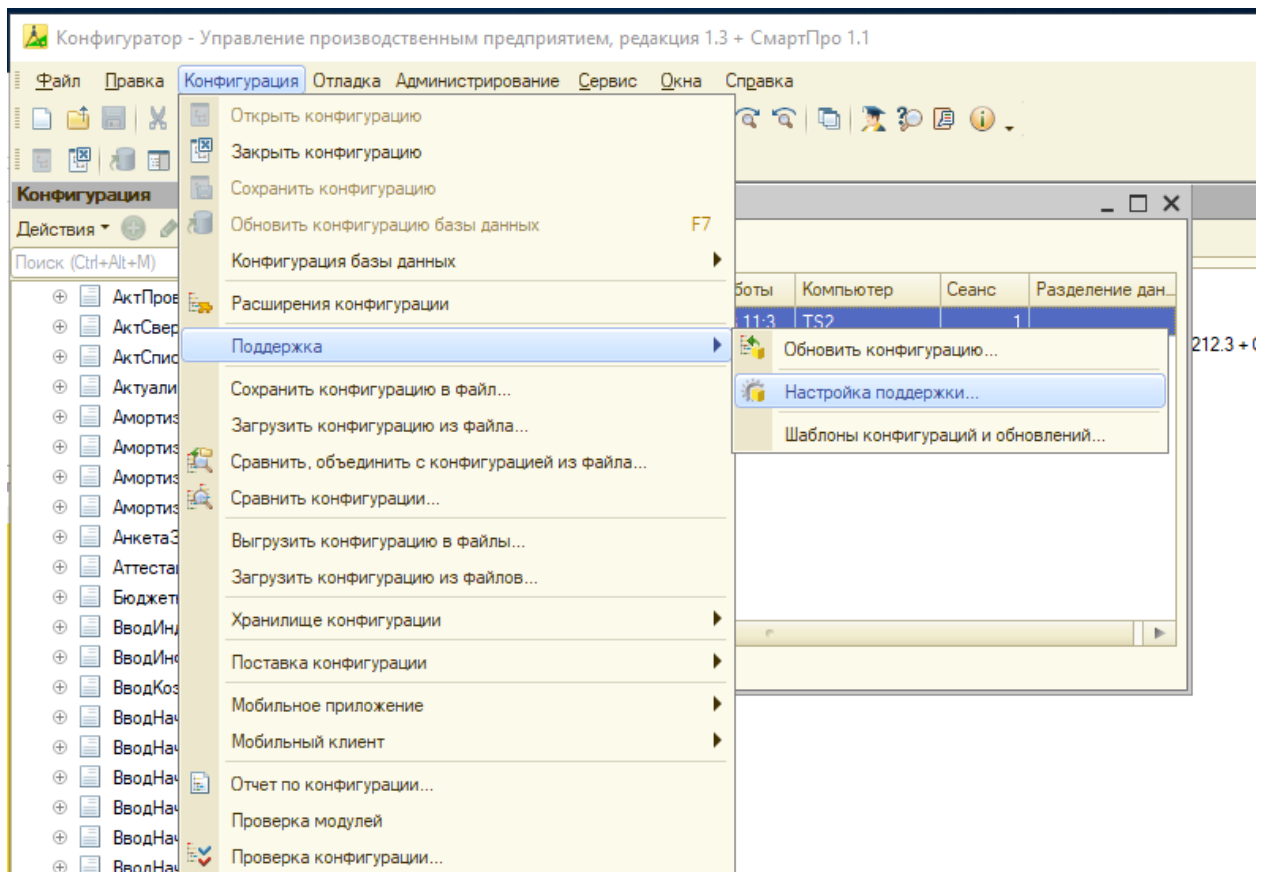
Конфигуратор - Управление производственным предприятием, редакция 1.3 + СмартПро 1.1

Файл Правка Конфигурация Отладка Администрирование Сервис Окна Справка

Конфигурация
Действия
Поиск (Ctrl+Alt+M)

АктПров
АктСвер
АктСпис
Актуали
Амортиз
Амортиз
Амортиз
Амортиз
АнкетаЗ
Аттестат
Бюджет
ВводИнд
ВводИнс
ВводКоз
ВводНач
ВводНач
ВводНач
ВводНач
ВводНач
ВводНач

Открыть конфигурацию
Закрыть конфигурацию
Сохранить конфигурацию
Обновить конфигурацию базы данных F7
Конфигурация базы данных
Расширения конфигурации
Поддержка
Сохранить конфигурацию в файл...
Загрузить конфигурацию из файла...
Сравнить, объединить с конфигурацией из файла...
Сравнить конфигурации...
Выгрузить конфигурацию в файлы...
Загрузить конфигурацию из файлов...
Хранилище конфигурации
Поставка конфигурации
Мобильное приложение
Мобильный клиент
Отчет по конфигурации...
Проверка модулей
Проверка конфигурации...

Обновить конфигурацию...
Настройка поддержки...
Шаблоны конфигураций и обновлений...

боты | Компьютер | Сеанс | Разделение дан...
11:3 | TS2 | 1 |

212.3 + (